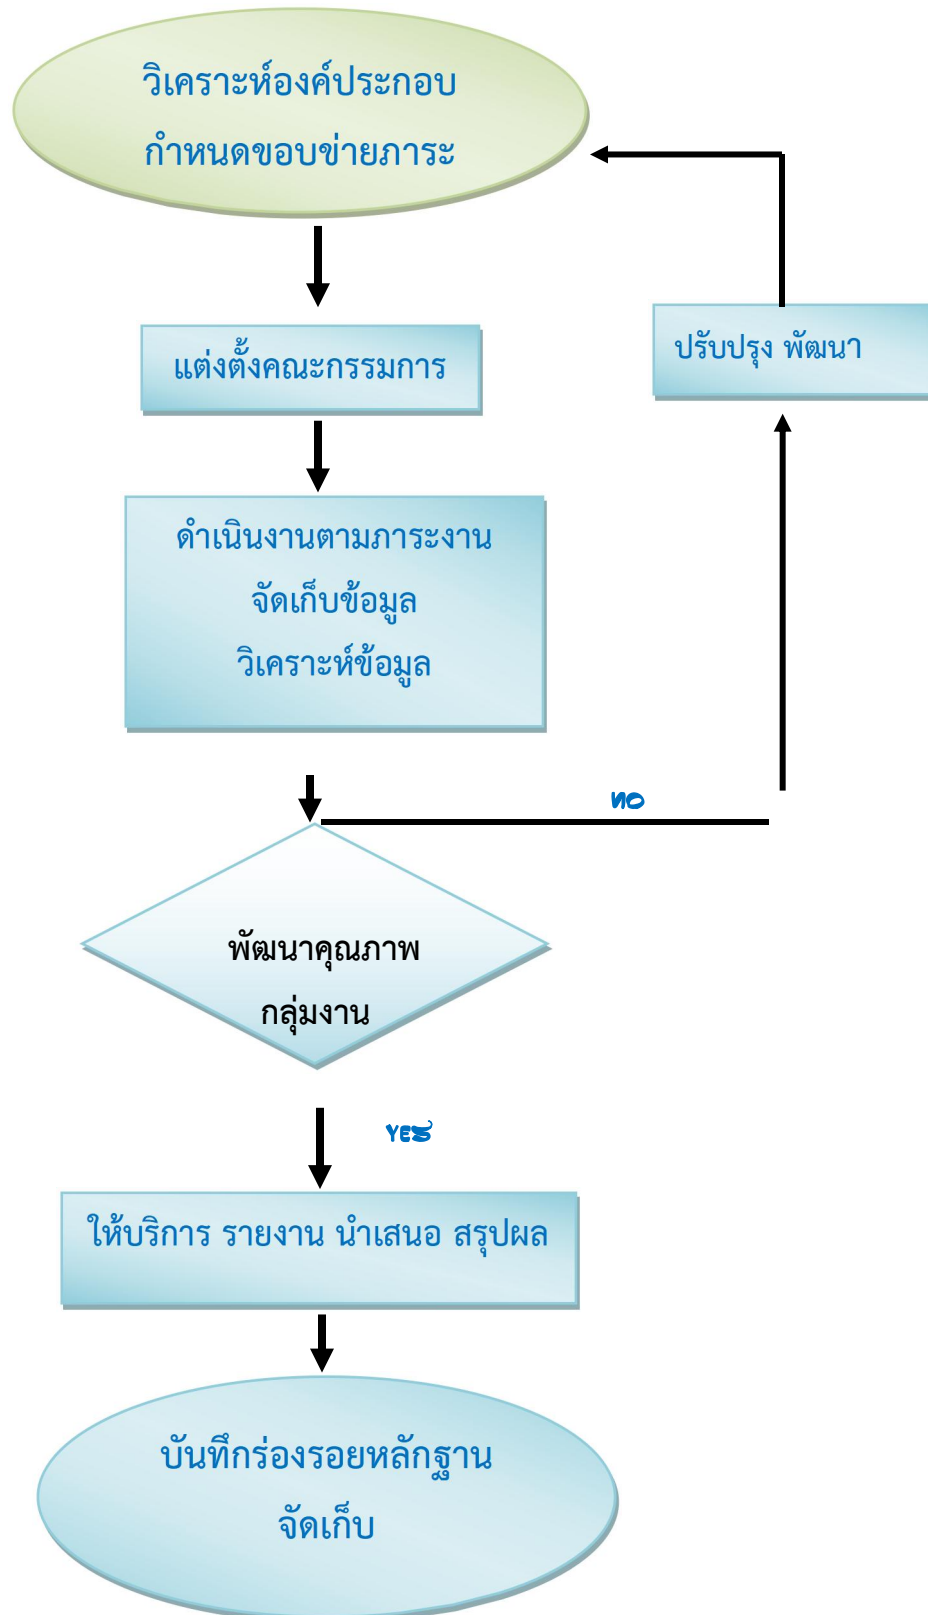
วิเคราะห์องค์ประกอบ
กำหนดขอบข่ายภาระ

แต่งตั้งคณะกรรมการ

ปรับปรุง พัฒนา

ดำเนินงานตามภาระงาน
จัดเก็บข้อมูล
วิเคราะห์ข้อมูล

NO

พัฒนาคุณภาพ
กลุ่มงาน

YES

ให้บริการ รายงาน นำเสนอ สรุปผล

บันทึกร่องรอยหลักฐาน
จัดเก็บ